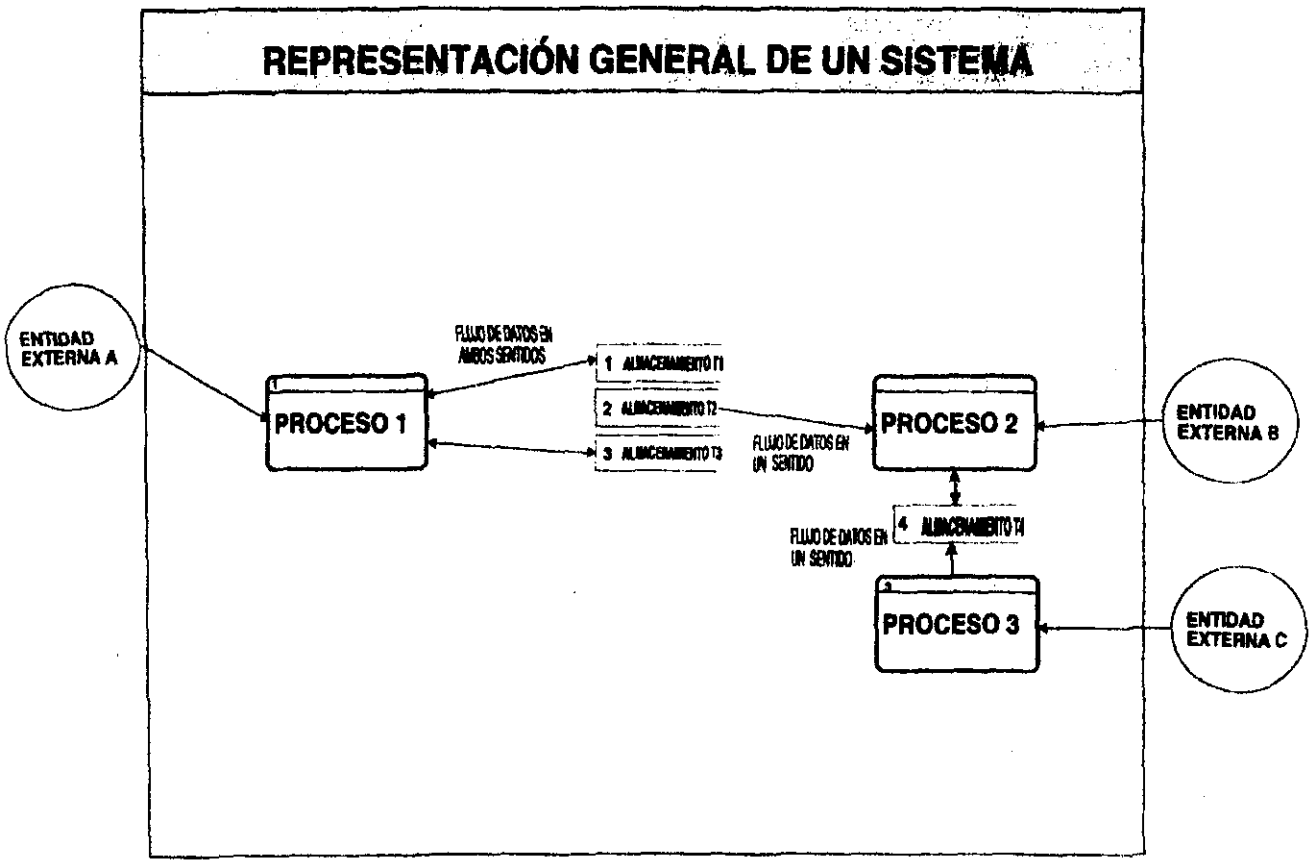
REPRESENTACIÓN GENERAL DE UN SISTEMA

ENTIDAD EXTERNA A

FLUJO DE DATOS EN AMBOS SENTIDOS

1 ALMACENAMIENTO T1

2 ALMACENAMIENTO T2

3 ALMACENAMIENTO T3

1

PROCESO 1

FLUJO DE DATOS EN UN SENTIDO

PROCESO 2

ENTIDAD EXTERNA B

FLUJO DE DATOS EN UN SENTIDO

4 ALMACENAMIENTO T4

3

PROCESO 3

ENTIDAD EXTERNA C